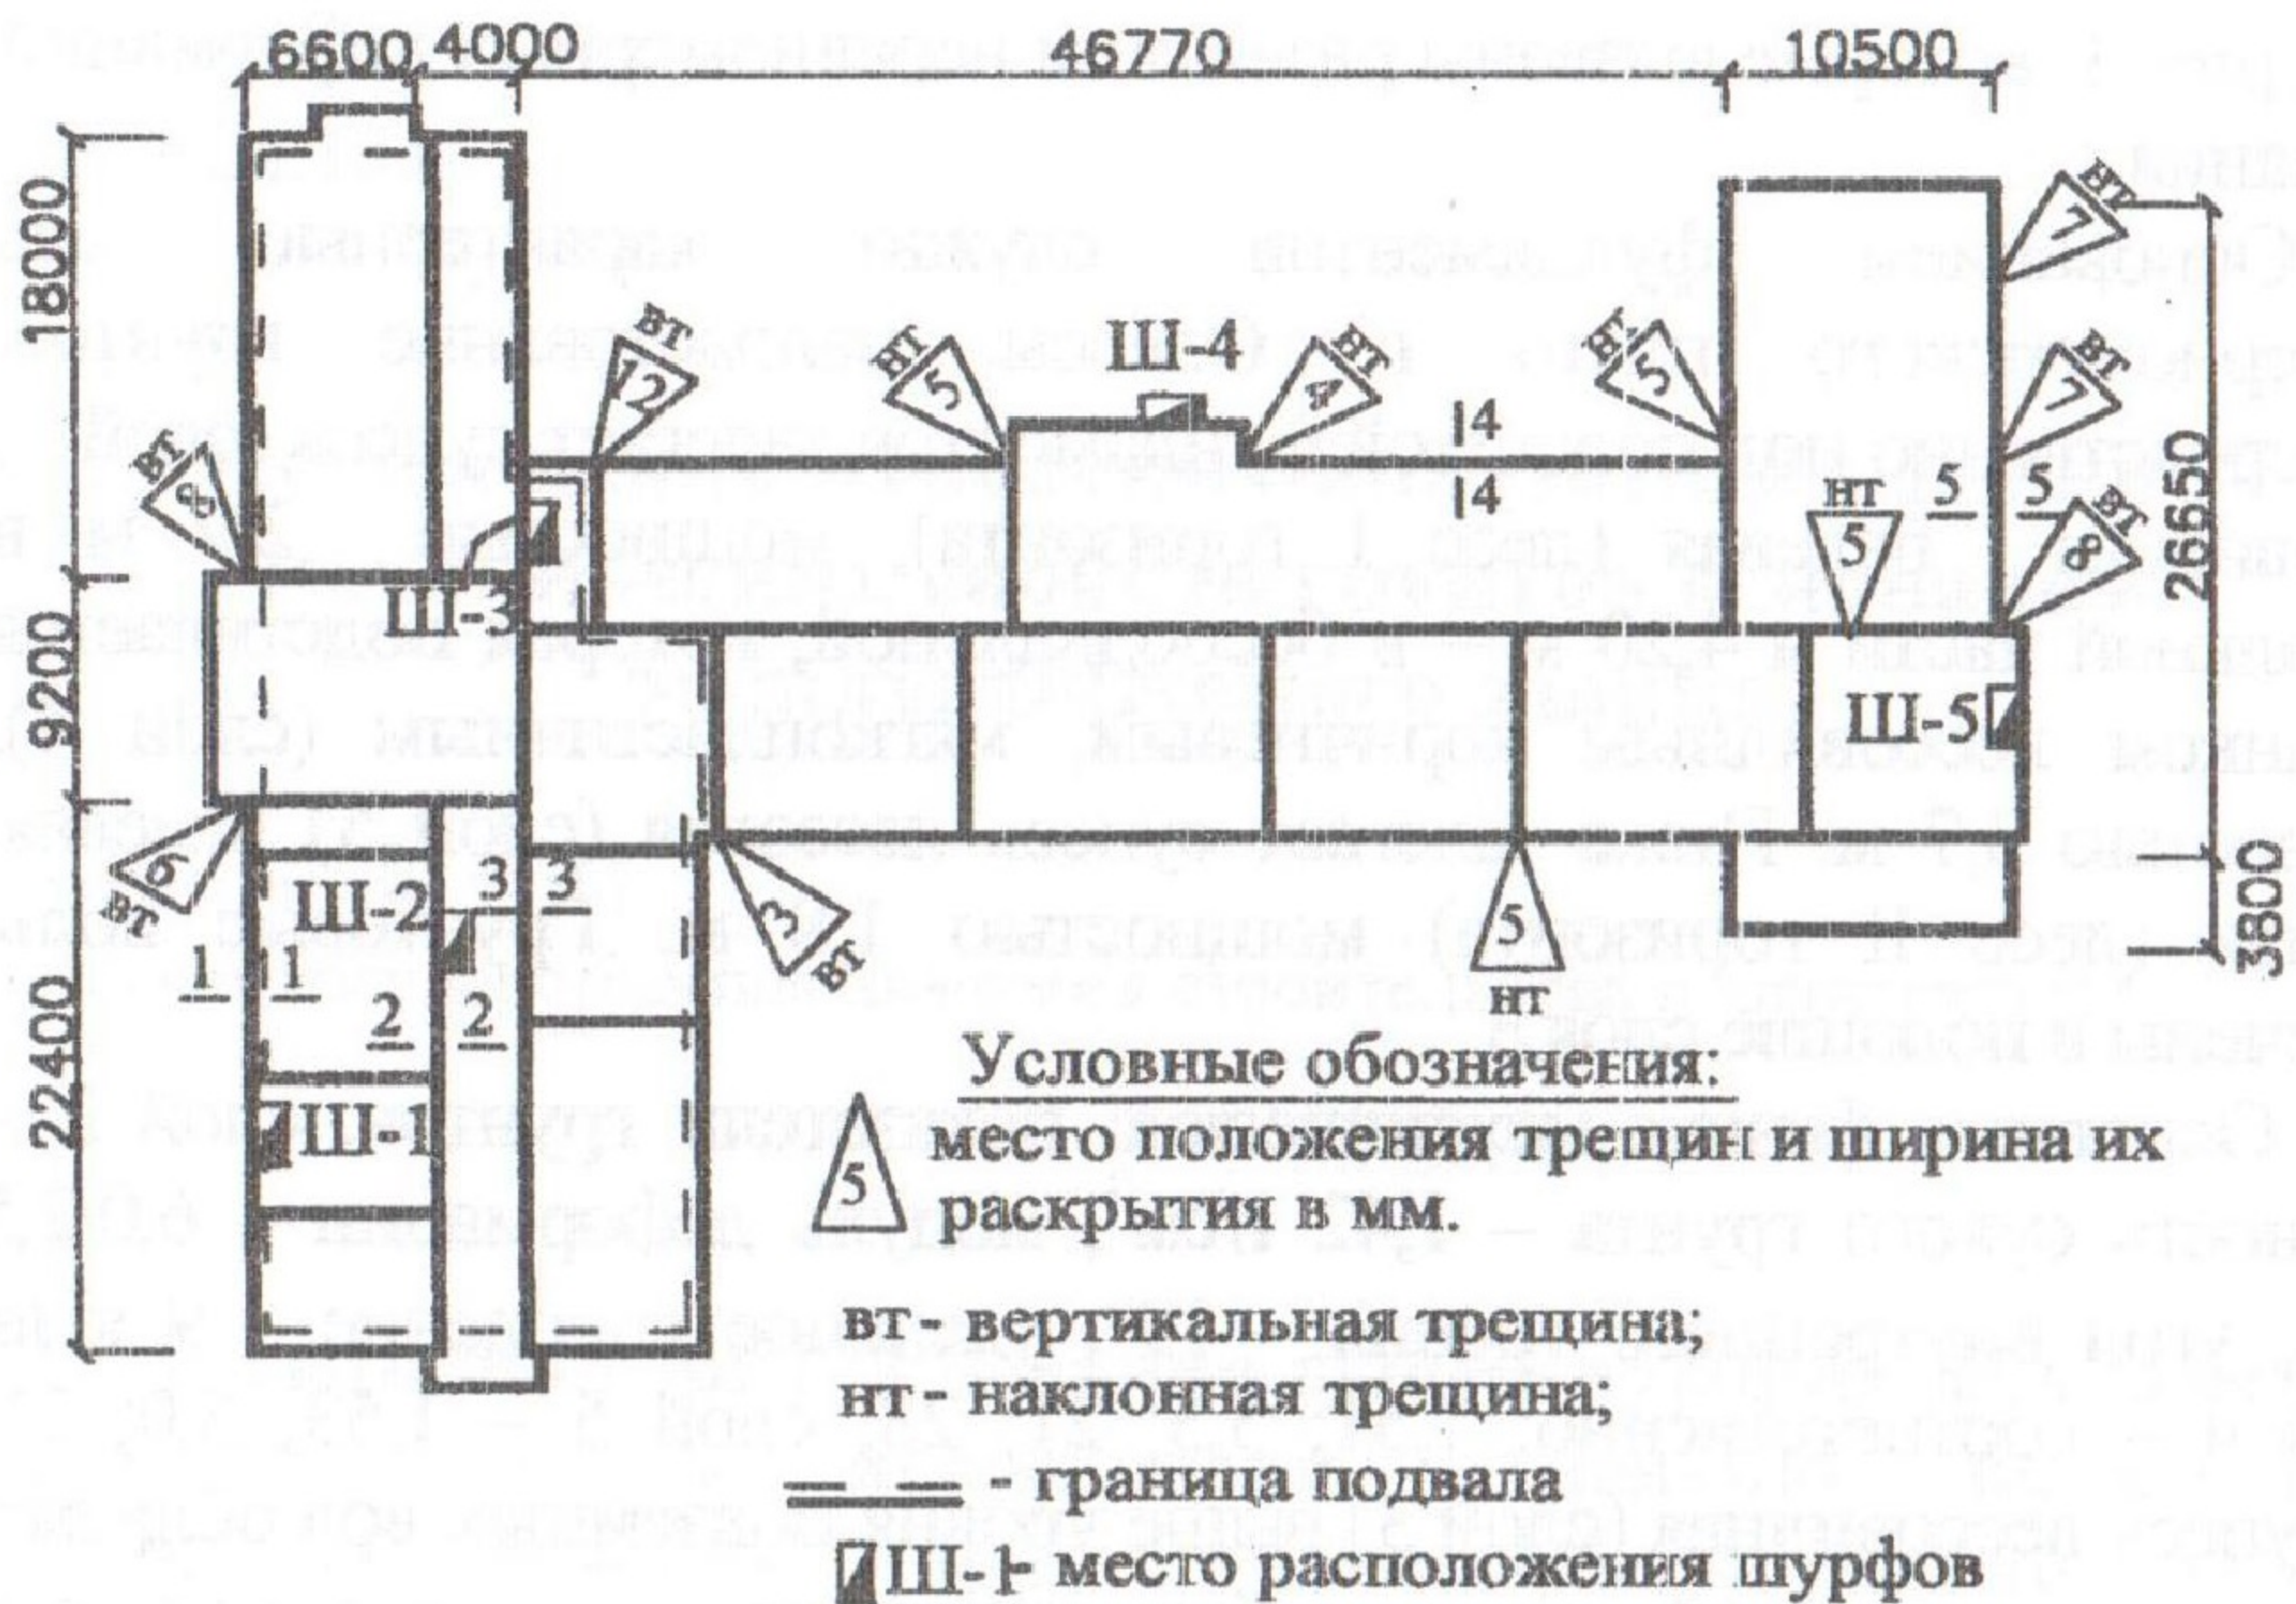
6600 4000 46770 10500

18000
9200
22400
26650
3800

Ш-4
Ш-3
Ш-5
Ш-2
Ш-1

вт 12
вт 5
вт 4
вт 5
вт 7
вт 7
вт 8
вт 8
нт 5
вт 6
вт 3
5 нт

14
14
5
5
3
3
1
1
2
2

Условные обозначения:
5 место положения трещин и ширина их раскрытия в мм.

вт - вертикальная трещина;
нт - наклонная трещина;
- граница подвала
Ш-1 - место расположения шурфов